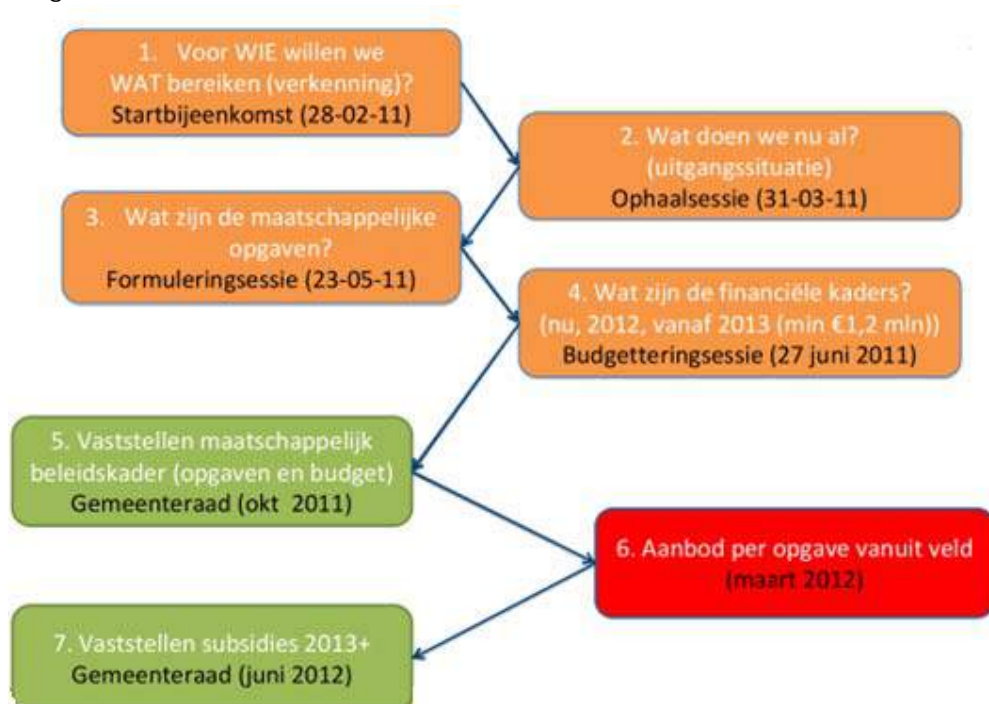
1. Voor WIE willen we WAT bereiken (verkenning)?
Startbijeenkomst (28-02-11)

2. Wat doen we nu al? (uitgangssituatie)
Ophaalsessie (31-03-11)

3. Wat zijn de maatschappelijke opgaven?
Formuleringsessie (23-05-11)

4. Wat zijn de financiële kaders? (nu, 2012, vanaf 2013 (min €1,2 mln))
Budgetteringsessie (27 juni 2011)

5. Vaststellen maatschappelijk beleidskader (opgaven en budget)
Gemeenteraad (okt 2011)

6. Aanbod per opgave vanuit veld
(maart 2012)

7. Vaststellen subsidies 2013+
Gemeenteraad (juni 2012)